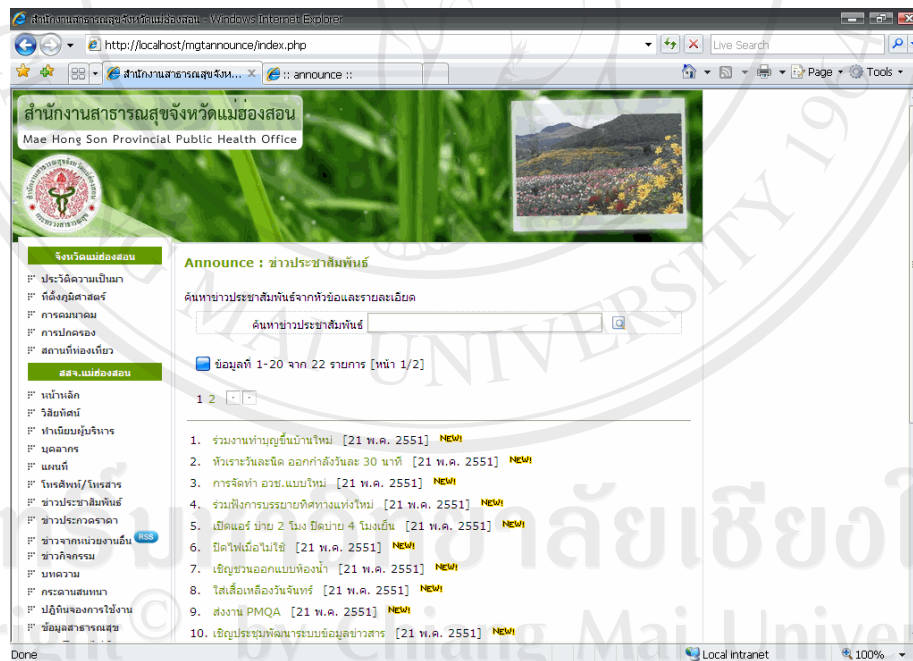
สำนักงานสาธารณสุขจังหวัดแม่ฮ่องสอน - Windows Internet Explorer

http://localhost/mgtannounce/index.php

Live Search

สำนักงานสาธารณสุขจังห... :: announce ::

Page Tools

สำนักงานสาธารณสุขจังหวัดแม่ฮ่องสอน
Mae Hong Son Provincial Public Health Office

จังหวัดแม่ฮ่องสอน
ประวัติความเป็นมา
ที่ตั้งภูมิศาสตร์
การคมนาคม
การปกครอง
สถานที่ท่องเที่ยว

สสจ.แม่ฮ่องสอน
หน้าหลัก
วิสัยทัศน์
ทำเนียบผู้บริหาร
บุคลากร
แผนที่
โทรศัพท์/โทรสาร
ข่าวประชาสัมพันธ์
ข่าวประกวดราคา
ข่าวจากหน่วยงานอื่น RSS
ข่าวกิจกรรม
บทความ
กระดานสนทนา
ปฏิทินจองการใช้งาน
ข้อมูลสาธารณสุข

Announce : ข่าวประชาสัมพันธ์

ค้นหาข่าวประชาสัมพันธ์จากหัวข้อและรายละเอียด

ค้นหาข่าวประชาสัมพันธ์

ข้อมูลที่ 1-20 จาก 22 รายการ [หน้า 1/2]

1 2

1. ร่วมงานทำบุญขึ้นบ้านใหม่ [21 พ.ค. 2551] NEW!
2. หัวเราะวันละนิด ออกกำลังวันละ 30 นาที [21 พ.ค. 2551] NEW!
3. การจัดทำ อวช.แบบใหม่ [21 พ.ค. 2551] NEW!
4. ร่วมฟังการบรรยายทิศทางแห่งใหม่ [21 พ.ค. 2551] NEW!
5. เปิดแอร์ บ่าย 2 โมง ปิดบ่าย 4 โมงเย็น [21 พ.ค. 2551] NEW!
6. ปิดไฟเมื่อไม่ใช้ [21 พ.ค. 2551] NEW!
7. เชิญชวนออกแบบห้องน้ำ [21 พ.ค. 2551] NEW!
8. ใส่เสื้อเหลืองวันจันทร์ [21 พ.ค. 2551] NEW!
9. ส่งงาน PMQA [21 พ.ค. 2551] NEW!
10. เชิญประชุมพัฒนาระบบข้อมูลข่าวสาร [21 พ.ค. 2551] NEW!

Done Local intranet 100%

ลิขสิทธิ์มหาวิทยาลัยเชียงใหม่
Copyright © by Chiang Mai University